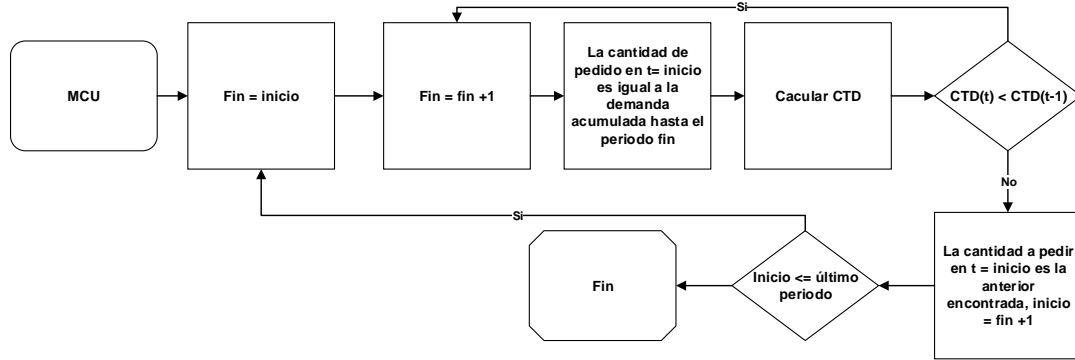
MCU

Fin = inicio

Fin = fin +1

La cantidad de pedido en t= inicio es igual a la demanda acumulada hasta el periodo fin

Cacular CTD

CTD(t) < CTD(t-1)

Si

No

La cantidad a pedir en t = inicio es la anterior encontrada, inicio = fin +1

Inicio <= último periodo

Si

Fin